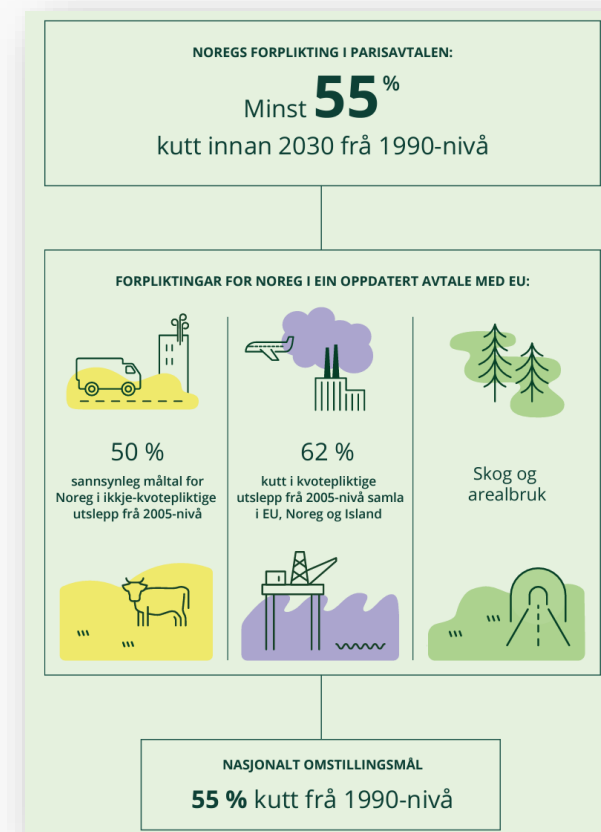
NOREGS FORPLIKTING I PARISAVTALEN:

Minst **55** %

kutt innan 2030 frå 1990-nivå

FORPLIKTINGAR FOR NOREG I EIN OPPDATERT AVTALE MED EU:

50 %

sannsynleg måltal for Noreg i ikkje-kvotepliktige utslepp frå 2005-nivå

62 %

kutt i kvotepliktige utslepp frå 2005-nivå samla i EU, Noreg og Island

Skog og arealbruk

NASJONALT OMSTILLINGSMÅL

**55 %** kutt frå 1990-nivå